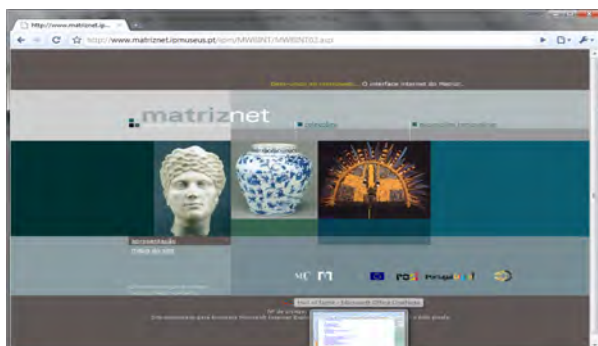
http://www.matriznet.ip... ×

http://www.matriznet.ipmuseus.pt/ipm/MWBINT/MWBINT02.aspx

Desenvolvido no Matriznet... O interface internet do Matriz.

matriznet

Colecções

Exposições temporárias

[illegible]

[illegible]

MC

POCI Portugal

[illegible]

Nº de visitas: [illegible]

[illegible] para Browsers Microsoft Internet Explorer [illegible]

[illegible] - Microsoft Office OneNote